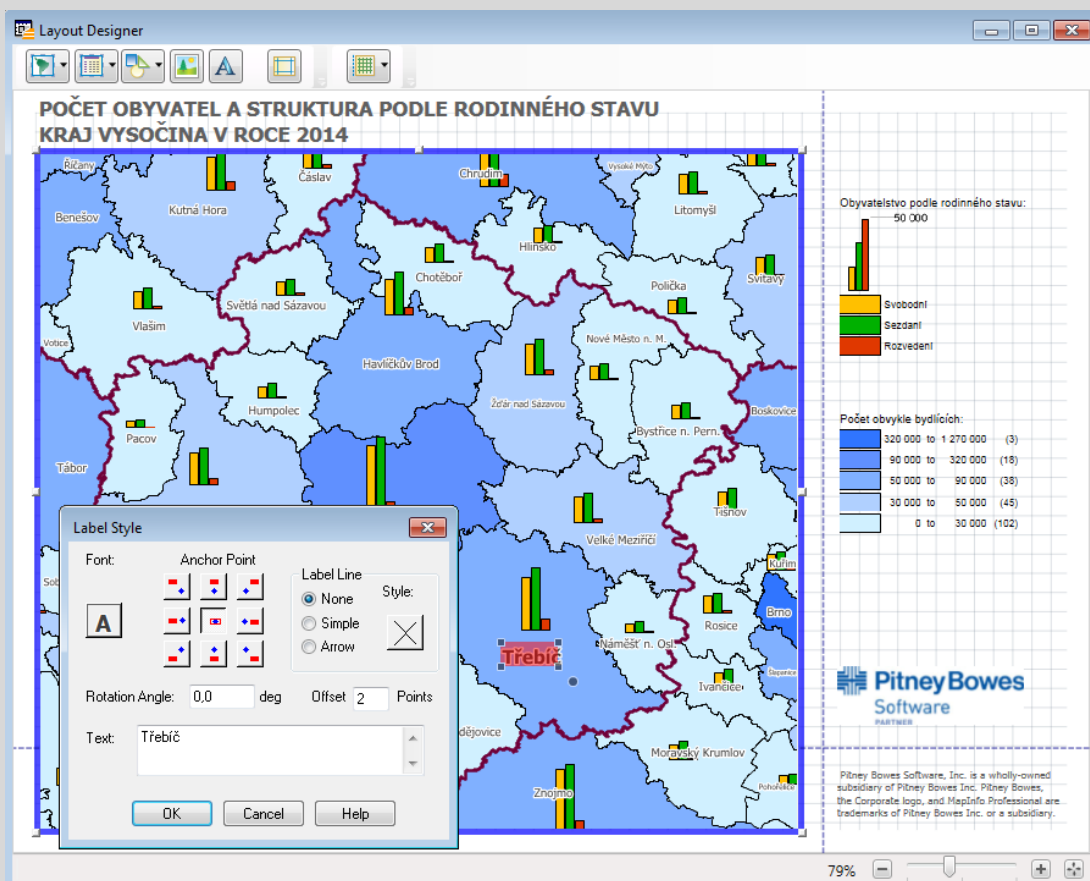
Layout Designer

POČET OBYVATEL A STRUKTURA PODLE RODINNÉHO STAVU
KRAJ VYSOČINA V ROCE 2014

Říčany
Čáslav
Chrudim
Vysoké Mýto
Benešov
Kutná Hora
Litomyšl
Hlinsko
Chotěboř
Polička
Svitavy
Světlá nad Sázavou
Vlašim
Votice
Havlíčkův Brod
Nové Město n. M.
Humpolec
Žďár nad Sázavou
Boskovice
Pacov
Bystřice n. Pern.
Tábor
Tišnov
Velké Meziříčí
Kuřim
Brno
Rosice
Náměšť n. Osl.
Třebíč
Ivančice
dějovice
Moravský Krumlov
Znojmo
Pohořelice

Obyvatelstvo podle rodinného stavu:
50 000
Svobodní
Sezdaní
Rozvedení

Počet obvykle bydlících:
| 320 000 | to | 1 270 000 | (3) |
|---|---|---|---|
| 90 000 | to | 320 000 | (18) |
| 50 000 | to | 90 000 | (38) |
| 30 000 | to | 50 000 | (45) |
| 0 | to | 30 000 | (102) |

Pitney Bowes
Software
PARTNER

Pitney Bowes Software, Inc. is a wholly-owned subsidiary of Pitney Bowes Inc. Pitney Bowes, the Corporate logo, and MapInfo Professional are trademarks of Pitney Bowes Inc. or a subsidiary.

Label Style
Font:
A
Anchor Point
Label Line
None
Simple
Arrow
Style:
Rotation Angle: 0,0 deg
Offset 2 Points
Text: Třebíč
OK
Cancel
Help

79%